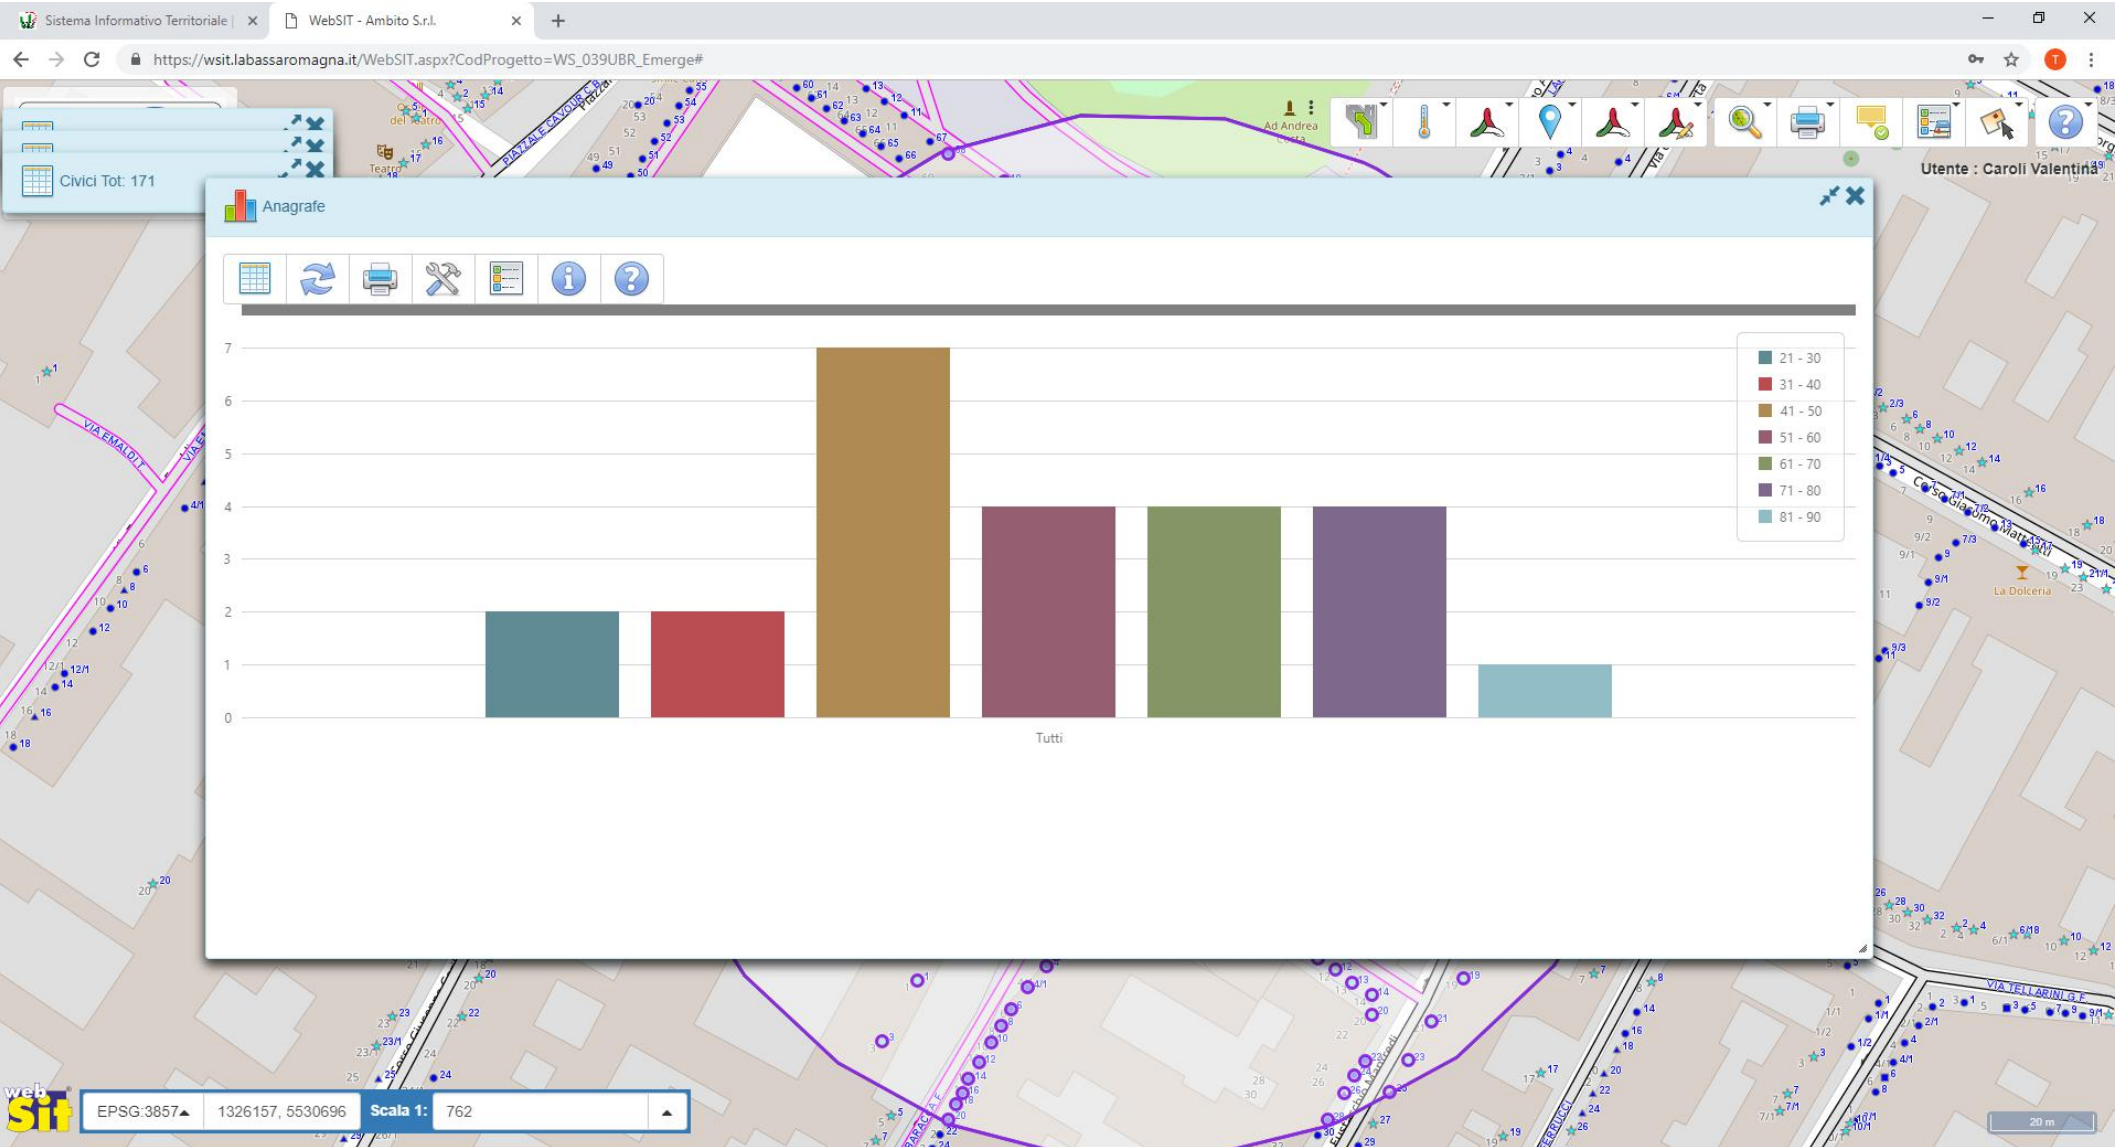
Sistema Informativo Territoriale | ×
WebSIT - Ambito S.r.l. ×
https://wsit.labassaromagna.it/WebSIT.aspx?CodProgetto=WS_039UBR_Emerge#

Civici Tot: 171

Utente : Caroli Valentina

Anagrafe

7
6
5
4
3
2
1
0

Tutti

21 - 30
31 - 40
41 - 50
51 - 60
61 - 70
71 - 80
81 - 90

VIA EMALDI
PIAZZALE CAVOUR
Teatro
Ad Andrea Costa
La Dolceria
VIA TELLARINI G.F.

EPSG:3857
1326157, 5530696
Scala 1:
762
20 m